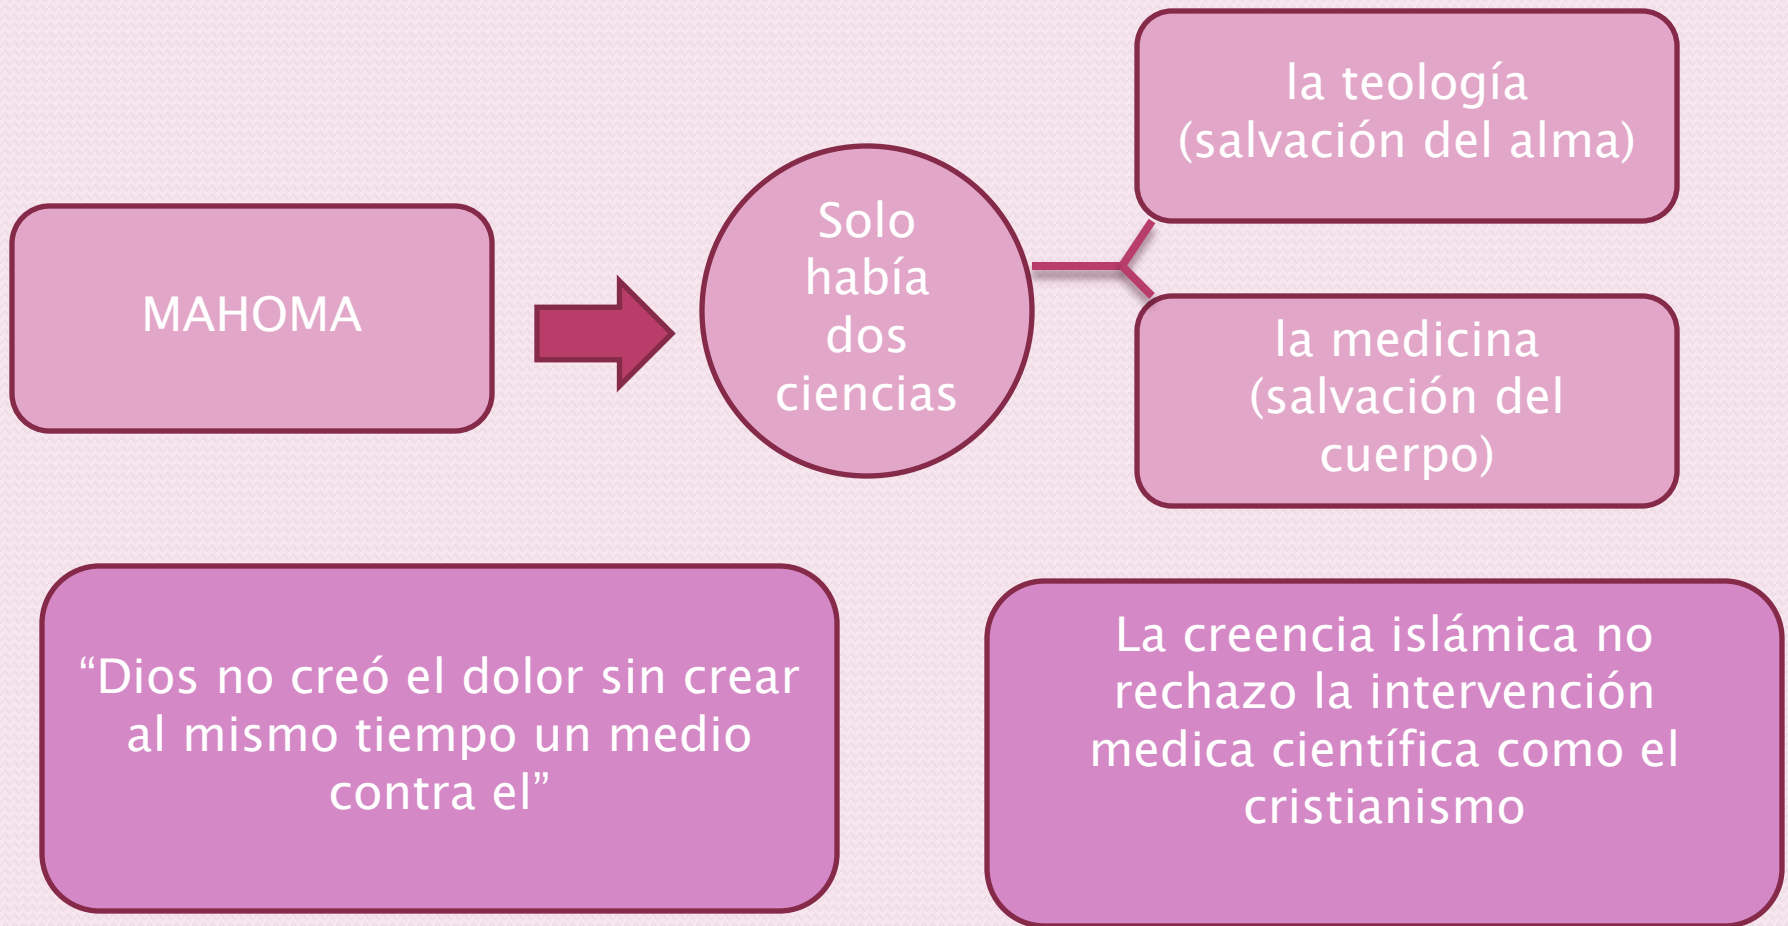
MAHOMA

Solo había dos ciencias

la teología (salvación del alma)

la medicina (salvación del cuerpo)

“Dios no creó el dolor sin crear al mismo tiempo un medio contra el”

La creencia islámica no rechazo la intervención medica científica como el cristianismo